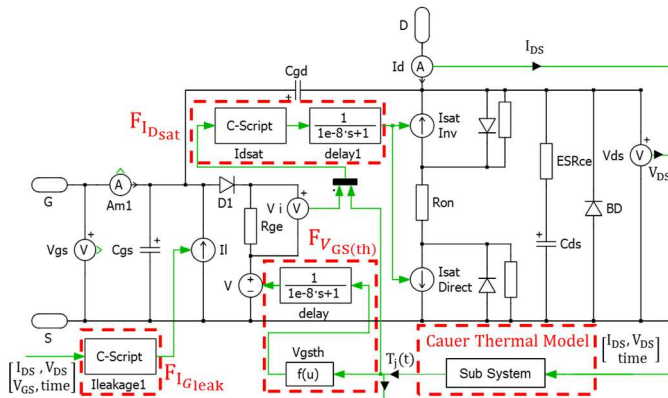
D

Id

$I_{DS}$

Cgd

$F_{I_{D_{sat}}}$

C-Script

Idsat

$\frac{1}{1e\text{-}8 \cdot s+1}$

delay1

Isat
Inv

ESRce

Vds

$V_{DS}$

G

Am1

D1

V i

Rge

Ron

BD

$F_{V_{GS(th)}}$

Vgs

Cgs

Il

Cds

V

$\frac{1}{1e\text{-}8 \cdot s+1}$

delay

Isat
Direct

S

$\begin{bmatrix} I_{DS}, V_{DS} \\ V_{GS}, time \end{bmatrix}$

C-Script

Ileakage1

$F_{I_{G_{leak}}}$

Vgsth

f(u)

$T_j(t)$

Cauer Thermal Model

Sub System

$\begin{bmatrix} I_{DS}, V_{DS} \\ time \end{bmatrix}$